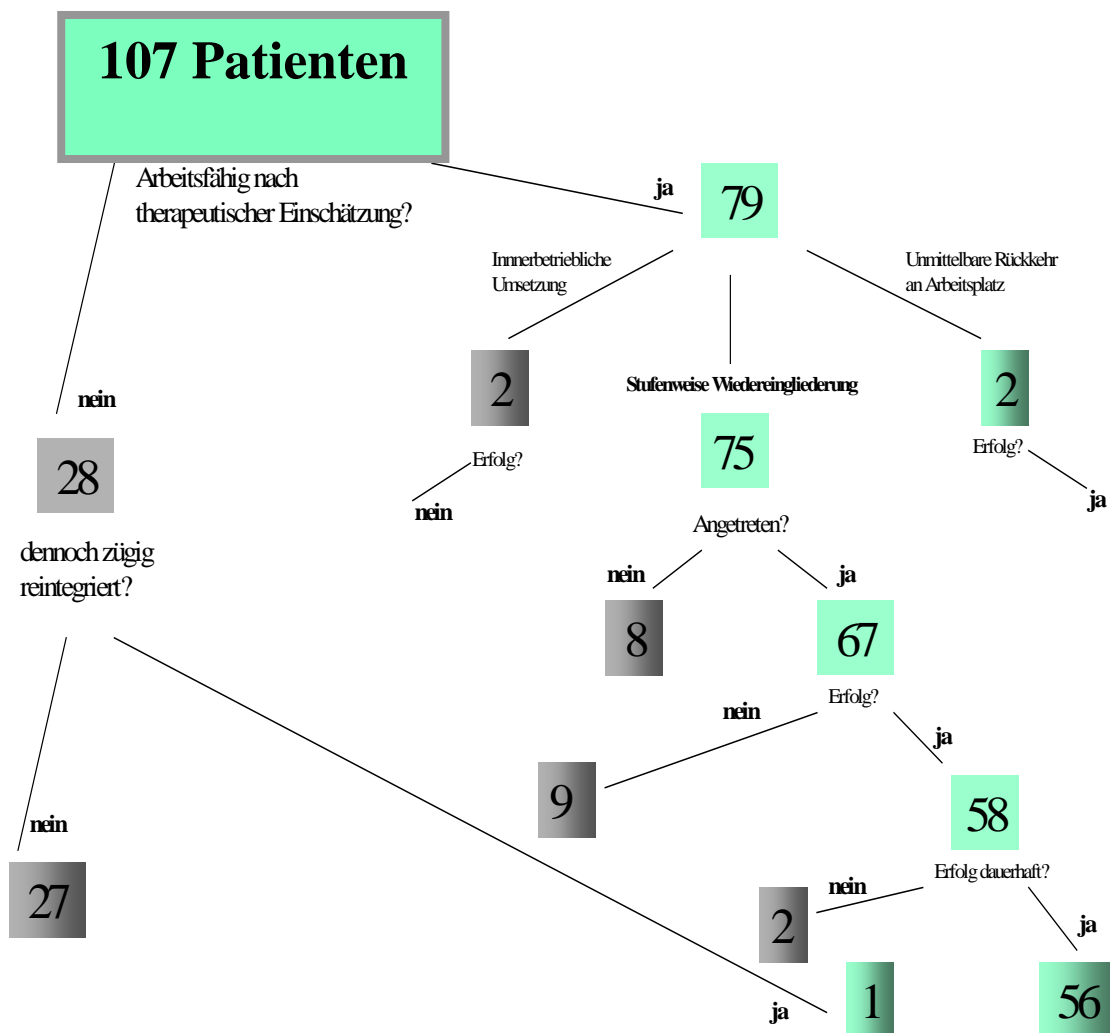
107 Patienten

Arbeitsfähig nach therapeutischer Einschätzung?

ja

79

Innerbetriebliche Umsetzung

Unmittelbare Rückkehr an Arbeitsplatz

nein

28

2

Stufenweise Wiedereingliederung

2

75

Erfolg?

Erfolg?

nein

ja

Angetreten?

dennoch zügig reintegriert?

nein

8

ja

67

Erfolg?

nein

ja

9

58

nein

Erfolg dauerhaft?

27

nein

2

ja

ja

1

56